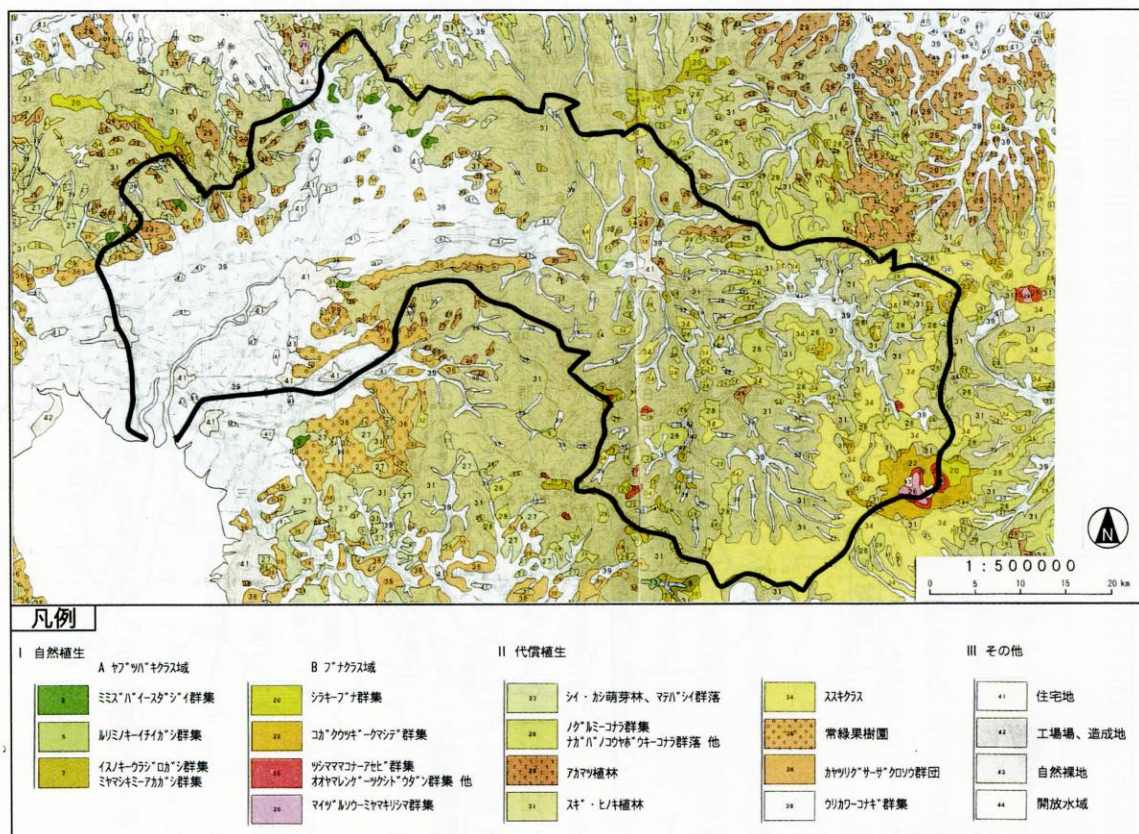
1:500000

0 5 10 15 20 km

N

凡例

I 自然植生

A ヤブツバキクラス域

ミミズバイ－スダジイ群集

ルリミノキ－イチイガシ群集

イスノキ－ウラジロガシ群集
ミヤマシキミ－アカガシ群集

B ブナクラス域

シラキ－ブナ群集

コガクウツギ－クマシデ群集

ツシマママコナ－アセビ群集
オオヤマレンゲ－ツクシドウダン群集 他

マイヅルソウ－ミヤマキリシマ群集

II 代償植生

シイ・カシ萌芽林、マテバシイ群落

ノグルミ－コナラ群集
ナガバノコウヤボウキ－コナラ群落 他

アカマツ植林

スギ・ヒノキ植林

ススキクラス

常緑果樹園

カヤツリグサ－サザクロソウ群団

ウリカワ－コナギ群集

III その他

住宅地

工場場、造成地

自然裸地

開放水域